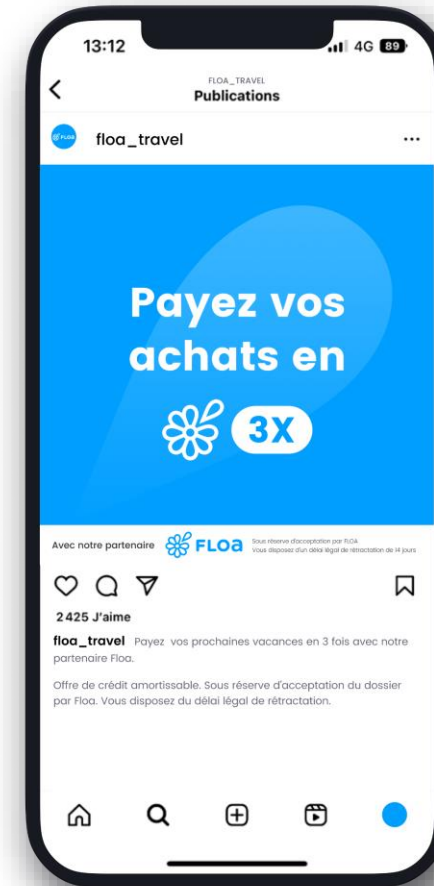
13:12
4G 89

FLOA_TRAVEL
Publications

FLOA
floa_travel
...

Payez vos achats en

3X

Avec notre partenaire FLOA Sous réserve d'acceptation par FLOA Vous disposez d'un délai légal de rétractation de 14 jours

2 425 J'aime

floa_travel Payez vos prochaines vacances en 3 fois avec notre partenaire Floa.

Offre de crédit amortissable. Sous réserve d'acceptation du dossier par Floa. Vous disposez du délai légal de rétractation.